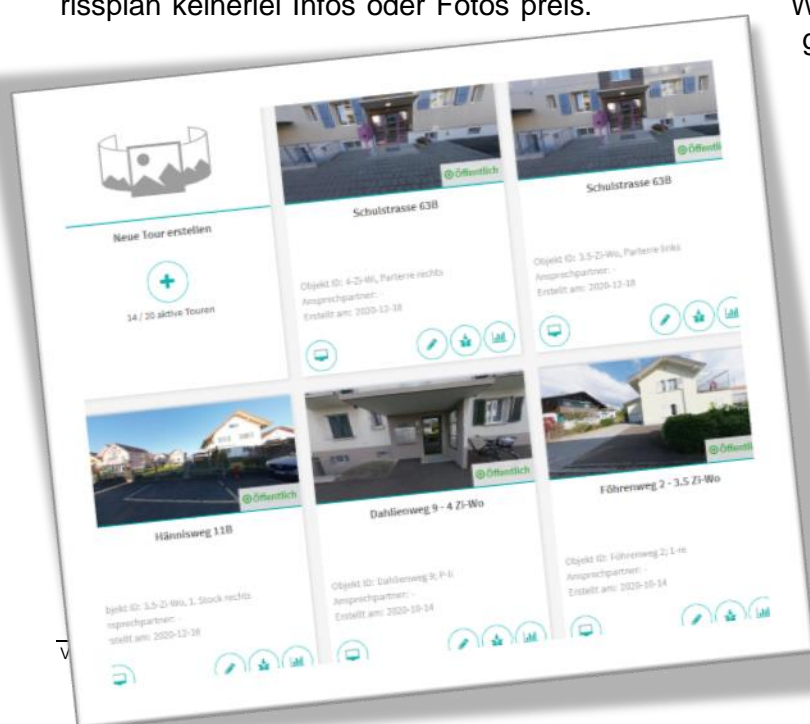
rissplan keinerlei Infos oder Fotos preis.

W
g

Neue Tour erstellen

+

14 / 20 aktive Touren

Öffentlich

Schulstrasse 63B

Objekt ID: 4-Zi-Wo, Parterre rechts
Ansprechpartner: -
Erstellt am: 2020-12-18

Öffentlich

Schulstrasse 63B

Objekt ID: 3.5-Zi-Wo, Parterre links
Ansprechpartner: -
Erstellt am: 2020-12-18

Öffentlich

Hännisweg 11B

bjekt ID: 3.5-Zi-Wo, 1. Stock rechts
nsprechpartner: -
rstellt am: 2020-12-18

Öffentlich

Dahlienweg 9 - 4 Zi-Wo

Objekt ID: Dahlienweg 9; P-li
Ansprechpartner: -
Erstellt am: 2020-10-14

Öffentlich

Föhrenweg 2 - 3.5 Zi-Wo

Objekt ID: Föhrenweg 2; 1-re
Ansprechpartner: -
Erstellt am: 2020-10-14

V